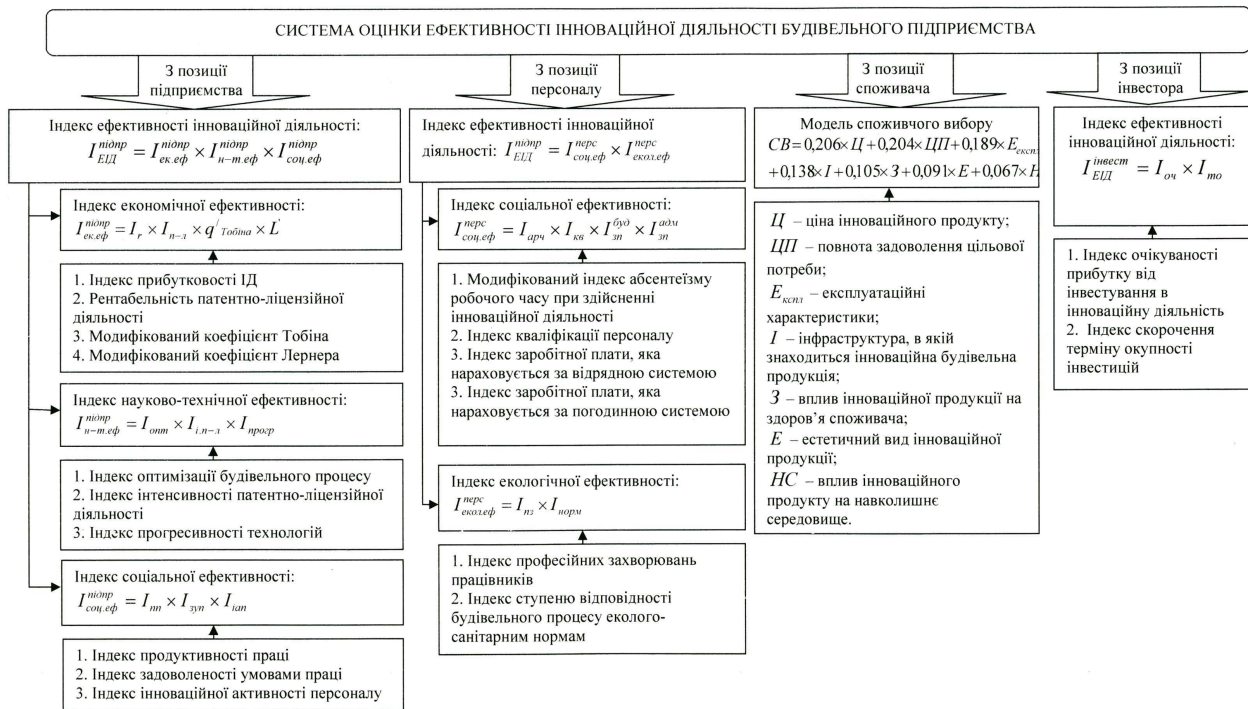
СИСТЕМА ОЦІНКИ ЕФЕКТИВНОСТІ ІННОВАЦІЙНОЇ ДІЯЛЬНОСТІ БУДІВЕЛЬНОГО ПІДПРИЄМСТВА

З позиції підприємства

Індекс ефективності інноваційної діяльності: $I_{ЕІД}^{підпр} = I_{ек.еф}^{підпр} \times I_{н-т.еф}^{підпр} \times I_{соц.еф}^{підпр}$

Індекс економічної ефективності: $I_{ек.еф}^{підпр} = I_r \times I_{п-л} \times q'_{Тобіна} \times L'$

1. Індекс прибутковості ІД
2. Рентабельність патентно-ліцензійної діяльності
3. Модифікований коефіцієнт Тобіна
4. Модифікований коефіцієнт Лернера

Індекс науково-технічної ефективності: $I_{н-т.еф}^{підпр} = I_{опт} \times I_{і.п-л} \times I_{прогр}$

1. Індекс оптимізації будівельного процесу
2. Індекс інтенсивності патентно-ліцензійної діяльності
3. Індекс прогресивності технологій

Індекс соціальної ефективності: $I_{соц.еф}^{підпр} = I_{пп} \times I_{зуп} \times I_{іап}$

1. Індекс продуктивності праці
2. Індекс задоволеності умовами праці
3. Індекс інноваційної активності персоналу

З позиції персоналу

Індекс ефективності інноваційної діяльності: $I_{ЕІД}^{перс} = I_{соц.еф}^{перс} \times I_{екол.еф}^{перс}$

Індекс соціальної ефективності: $I_{соц.еф}^{перс} = I_{арч} \times I_{кв} \times I_{зп}^{буд} \times I_{зп}^{адм}$

1. Модифікований індекс абсентеїзму робочого часу при здійсненні інноваційної діяльності
2. Індекс кваліфікації персоналу
3. Індекс заробітної плати, яка нараховується за відрядною системою
3. Індекс заробітної плати, яка нараховується за погодинною системою

Індекс екологічної ефективності: $I_{екол.еф}^{перс} = I_{пз} \times I_{норм}$

1. Індекс професійних захворювань працівників
2. Індекс ступеню відповідності будівельного процесу еколого-санітарним нормам

З позиції споживача

Модель споживчого вибору $СВ = 0,206 \times Ц + 0,204 \times ЦП + 0,189 \times E_{експл} + 0,138 \times I + 0,105 \times З + 0,091 \times E + 0,067 \times Н$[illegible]

$Ц$ – ціна інноваційного продукту;
$ЦП$ – повнота задоволення цільової потреби;
$E_{ксnл}$ – експлуатаційні характеристики;
$I$ – інфраструктура, в якій знаходиться інноваційна будівельна продукція;
$З$ – вплив інноваційної продукції на здоров'я споживача;
$E$ – естетичний вид інноваційної продукції;
$НС$ – вплив інноваційного продукту на навколишнє середовище.

З позиції інвестора

Індекс ефективності інноваційної діяльності: $I_{ЕІД}^{інвест} = I_{оч} \times I_{то}$

1. Індекс очікуваності прибутку від інвестування в інноваційну діяльність
2. Індекс скорочення терміну окупності інвестицій